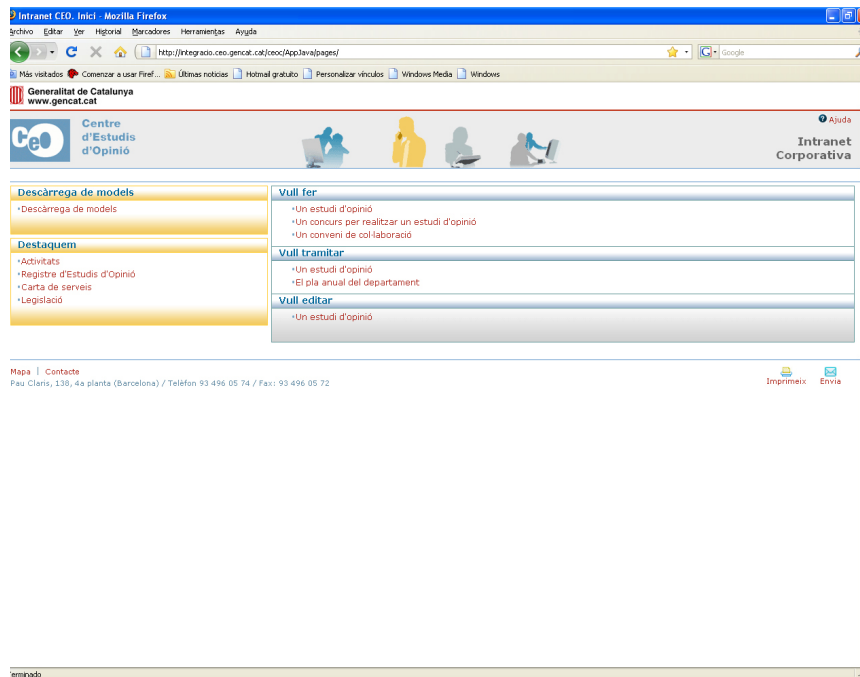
Intranet CEO. Inici - Mozilla Firefox

Archivo Editar Ver Historial Marcadores Herramientas Ayuda

http://integracio.ceo.gencat.cat/ceoc/AppJava/pages/

Google

Más visitados Comenzar a usar Firef... Últimas noticias Hotmail gratuito Personalizar vínculos Windows Media Windows

Generalitat de Catalunya
www.gencat.cat

CeO Centre d'Estudis d'Opinió

Ajuda

Intranet Corporativa

Descàrrega de models
Descàrrega de models

Destaquem
Activitats
Registre d'Estudis d'Opinió
Carta de serveis
Legislació

Vull fer
Un estudi d'opinió
Un concurs per realitzar un estudi d'opinió
Un conveni de col·laboració

Vull tramitar
Un estudi d'opinió
El pla anual del departament

Vull editar
Un estudi d'opinió

Mapa | Contacte
Pau Claris, 138, 4a planta (Barcelona) / Telèfon 93 496 05 74 / Fax: 93 496 05 72

Imprimeix Envia

Terminado